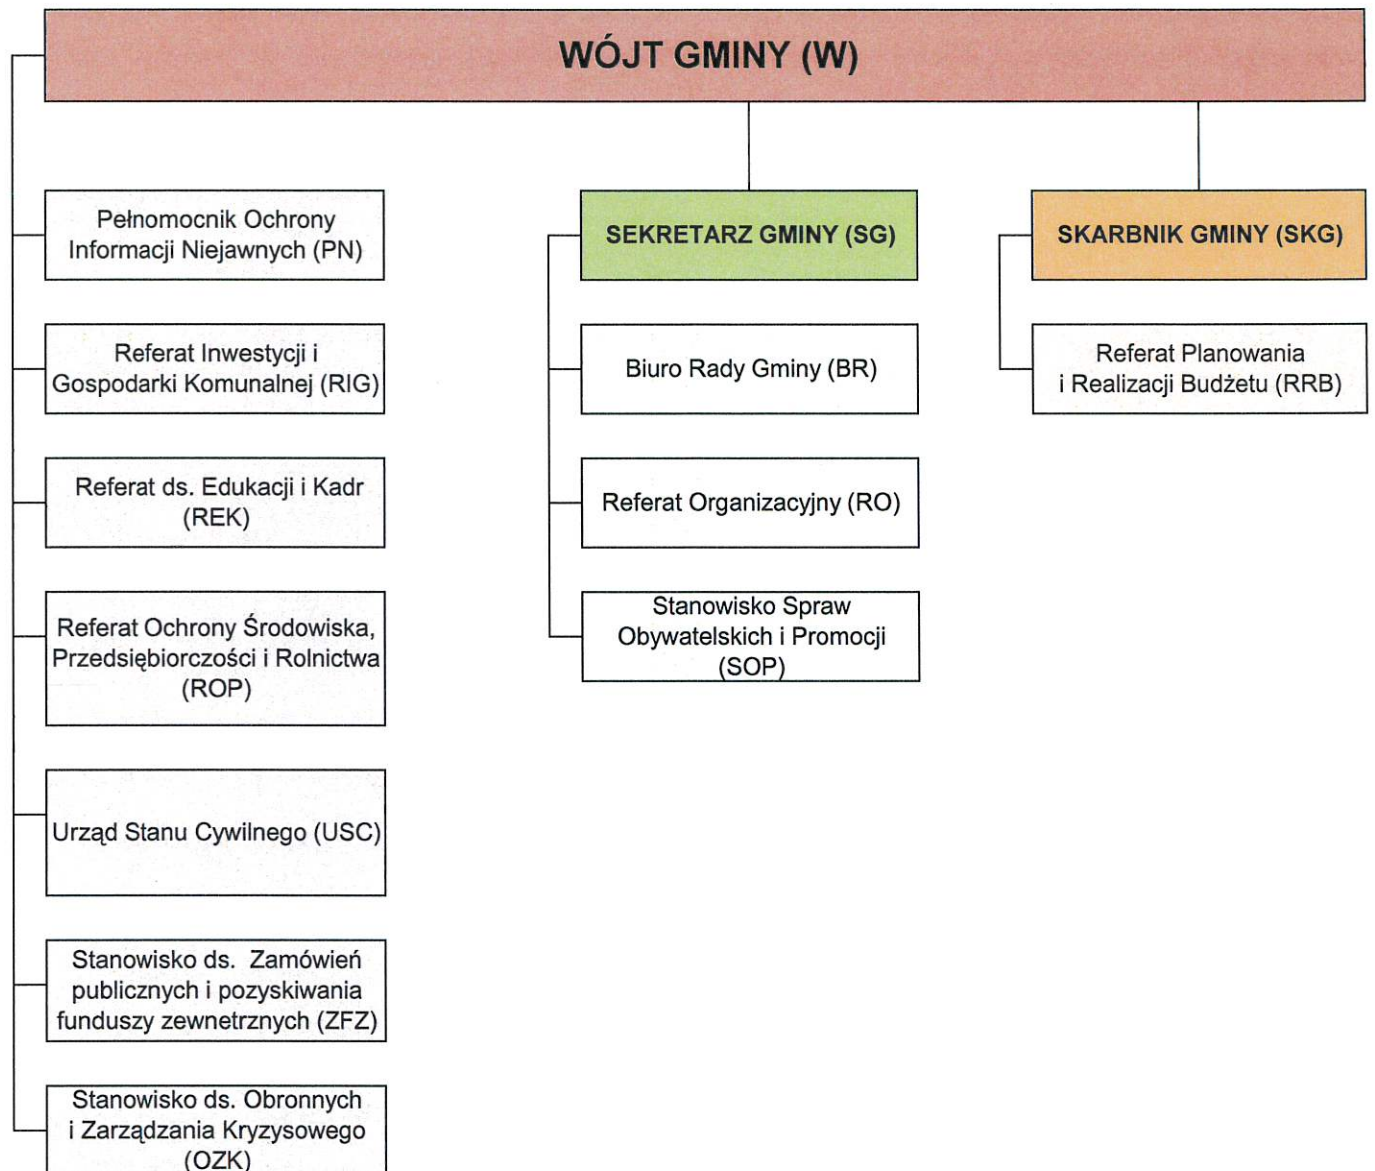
WÓJT GMINY (W)

Pełnomocnik Ochrony Informacji Niejawnych (PN)

Referat Inwestycji i Gospodarki Komunalnej (RIG)

Referat ds. Edukacji i Kadr (REK)

Referat Ochrony Środowiska, Przedsiębiorczości i Rolnictwa (ROP)

Urząd Stanu Cywilnego (USC)

Stanowisko ds. Zamówień publicznych i pozyskiwania funduszy zewnetrznych (ZFZ)

Stanowisko ds. Obronnych i Zarządzania Kryzysowego (OZK)

SEKRETARZ GMINY (SG)

Biuro Rady Gminy (BR)

Referat Organizacyjny (RO)

Stanowisko Spraw Obywatelskich i Promocji (SOP)

SKARBNIK GMINY (SKG)

Referat Planowania i Realizacji Budżetu (RRB)